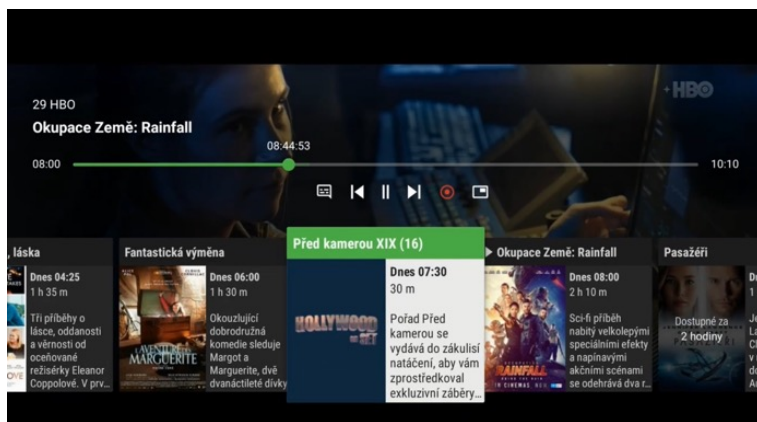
29 HBO

Okupace Země: Rainfall

08:44:53

08:00

10:10

HBO

, láska

Dnes 04:25
1 h 35 m

Tři příběhy o lásce, oddanosti a věrnosti od oceňované režisérky Eleanor Coppolové. V prv...

Fantastická výměna

Dnes 06:00
1 h 30 m

Okouzlující dobrodružná komedie sleduje Margot a Marguerite, dvě dvanáctileté dívky

MARGUERITE

Před kamerou XIX (16)

Dnes 07:30
30 m

Pořad Před kamerou se vydává do zákulisí natáčení, aby vám zprostředkoval exkluzivní záběry...

HOLLYWOOD

▶ Okupace Země: Rainfall

Dnes 08:00
2 h 10 m

Sci-fi příběh nabitý velkolepými speciálními efekty a napínavými akčními scénami se odehrává dva r...

RAINFALL

Pasažéři

Dostupné za 2 hodiny